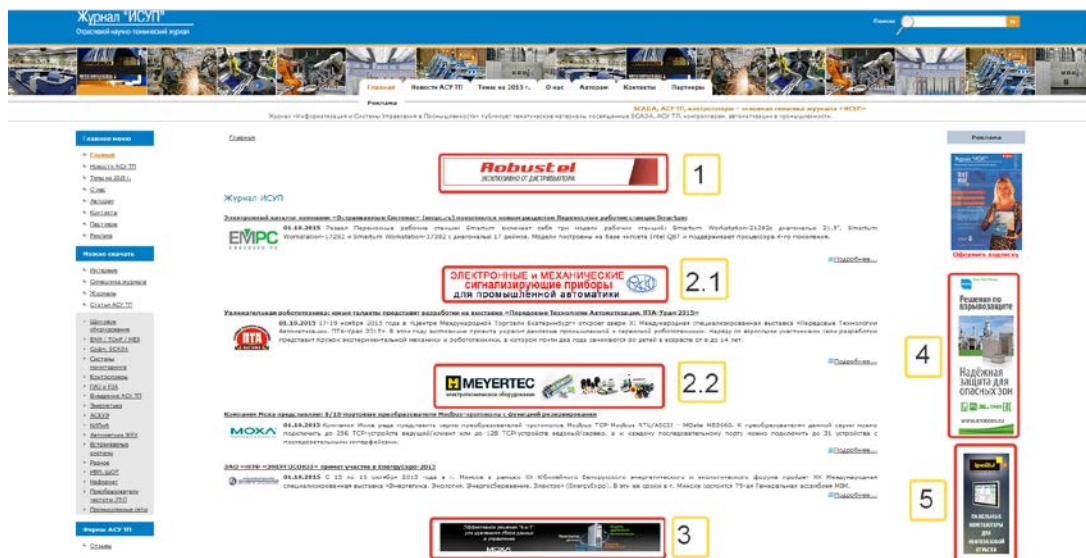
Журнал "ИСУП"
Отраслевой научно-технический журнал

Поиск

Главная | Новости АСУ ТП | Темы на 2015 г. | О нас | Авторам | Контакты | Партнеры

Реклама

SCADA, АСУ ТП, контроллеры – основная тематика журнала «ИСУП»
Журнал «Информатизация и Системы Управления в Промышленности» публикует тематические материалы, посвященные SCADA, АСУ ТП, контроллерам, автоматизации в промышленности.

Главное меню
Главная
Новости АСУ ТП
Темы на 2015 г.
О нас
Авторам
Контакты
Партнеры
Реклама

Можно скачать
Интервью
Спецвыпуск журнала
Журналы
Статьи АСУ ТП

Щитовое оборудование
ERP / ТОиР / MES
Софт, SCADA
Системы мониторинга
Контроллеры
ПАЗ и ПЗА
Внедрение АСУ ТП
Энергетика
АСКУЭ
КИПиА
Автоматизация ЖКХ
Встраиваемые системы
Разное
HMI, ЩОУ
Нефтегаз
Преобразователи частоты (ПЧ)
Промышленные сети

Фирмы АСУ ТП
Отзывы

Главная

Robustel
ЭКСКЛЮЗИВНО ОТ ДИСТРИБЬЮТОРА

1

Журнал ИСУП

Электронный каталог компании «Встраиваемые Системы» (emps.ru) пополнился новым разделом Переносные рабочие станции Smartum

EMPC

01.10.2015 Раздел Переносные рабочие станции Smartum включает себя три модели рабочих станций: Smartum Workstation-21262с диагональю 21,5", Smartum Workstation-17262 и Smartum Workstation-17262 с диагональю 17 дюймов. Модели построены на базе чипсета Intel Q87 и поддерживают процессоры 4-го поколения.

Подробнее...

ЭЛЕКТРОННЫЕ и МЕХАНИЧЕСКИЕ сигнализирующие приборы для промышленной автоматики

2.1

Увлекательная робототехника: юные таланты представят разработки на выставке «Передовые Технологии Автоматизации. ПТА-Урал 2015»

ПТА

01.10.2015 17-19 ноября 2015 года в «Центре Международной Торговли Екатеринбург» откроет двери XI Международная специализированная выставка «Передовые Технологии Автоматизации. ПТА-Урал 2015». В этом году экспозицию проекта украсят десятки промышленной и передовой робототехники. Наряду со взрослыми участниками свои разработки представят юных экспериментальной механики и робототехники, в котором почти два года занимаются 80 детей в возрасте от 6 до 14 лет.

Подробнее...

MEYERTEC
электротехническое оборудование

2.2

Компания Moxa представляет 8/16-портовые преобразователи Modbus-протокола с функцией резервирования

MOXA

01.10.2015 Компания Moxa рада представить серию преобразователей протоколов Modbus TCP-Modbus RTU/ASCII – MGate MB3660. К преобразователям данной серии можно подключить до 256 TCP-устройств ведущий/клиент или до 128 TCP-устройств ведомый/сервер, а к каждому последовательному порту можно подключить до 31 устройства с последовательным интерфейсом.

Подробнее...

ЗАО «НПФ «ЭНЕРГОСОЮЗ» примет участие в Энергуэкспо-2015

01.10.2015 С 13 по 16 октября 2015 года в г. Минске в рамках XX Юбилейного Белорусского энергетического и экологического форума пройдет XX Международная специализированная выставка «Энергетика. Экология. Энергосбережение. Электро» (EnergyExpo). В эти же сроки в г. Минске состоится 79-я Генеральная ассамблея МЭК.

Подробнее...

MOXA

3

Реклама

Журнал "ИСУП"

Оформить подписку

Решения по взрывозащите

Надёжная защита для опасных зон

4

5

ПАНЕЛЬНЫЕ КОМПЬЮТЕРЫ ДЛЯ НЕФТЕГАЗОВОЙ ОТРАСЛИ